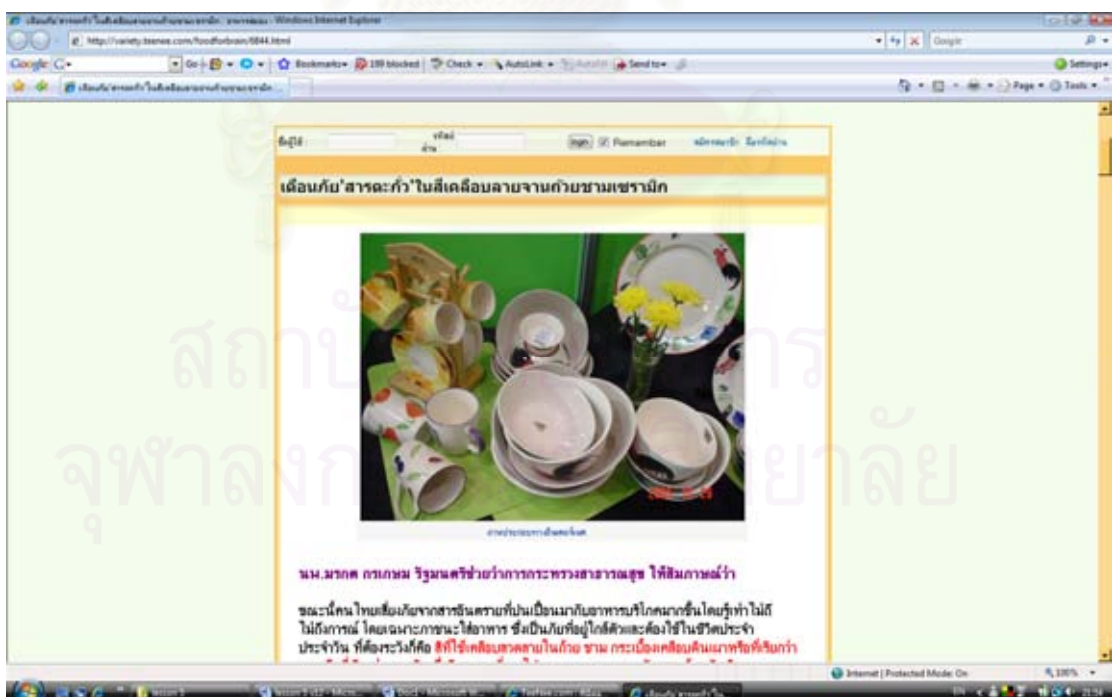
เตือนภัย'สารตะกั่ว'ในสีเคลือบลายจานถ้วยชามเซรามิก - Windows Internet Explorer

http://variety.teenee.com/foodforbrain/6844.html

Google

Go | Bookmarks | 199 blocked | Check | AutoLink | AutoFill | Send to | Settings

Page | Tools

ชื่อผู้ใช้ | รหัสผ่าน | login | Remember | สมัครสมาชิก | ลืมรหัสผ่าน

เตือนภัย'สารตะกั่ว'ในสีเคลือบลายจานถ้วยชามเซรามิก

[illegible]

นพ.มรกต กรเกษม รัฐมนตรีช่วยว่าการกระทรวงสาธารณสุข ให้สัมภาษณ์ว่า

ขณะนี้คนไทยเสี่ยงภัยจากสารอันตรายที่ปนเปื้อนมากับอาหารบริโภคมากขึ้นโดยรู้เท่าไม่ถึงการณ์ โดยเฉพาะภาชนะใส่อาหาร ซึ่งเป็นภัยที่อยู่ใกล้ตัวและต้องใช้ในชีวิตประจำวัน ที่ต้องระวังก็คือ สีที่ใช้เคลือบลวดลายในถ้วย ชาม กระเบื้องเคลือบดินเผาหรือที่เรียกว่า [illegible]

สถาบันวิทยบริการ จุฬาลงกรณ์มหาวิทยาลัย

Internet | Protected Mode: On | 100%